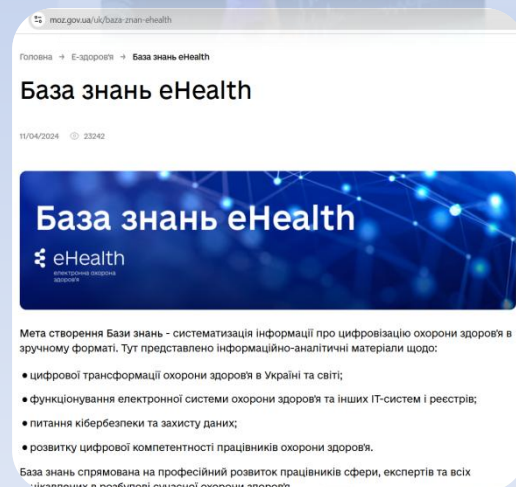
moz.gov.ua/uk/baza-znan-ehealth

Головна → Е-здоров'я → База знань eHealth

База знань eHealth

11/04/2024 23242

База знань eHealth

eHealth
електронна охорона здоров'я

Мета створення Бази знань - систематизація інформації про цифровізацію охорони здоров'я в зручному форматі. Тут представлено інформаційно-аналітичні матеріали щодо:

• цифрової трансформації охорони здоров'я в Україні та світі;

• функціонування електронної системи охорони здоров'я та інших IT-систем і реєстрів;

• питання кібербезпеки та захисту даних;

• розвитку цифрової компетентності працівників охорони здоров'я.

База знань спрямована на професійний розвиток працівників сфери, експертів та всіх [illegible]